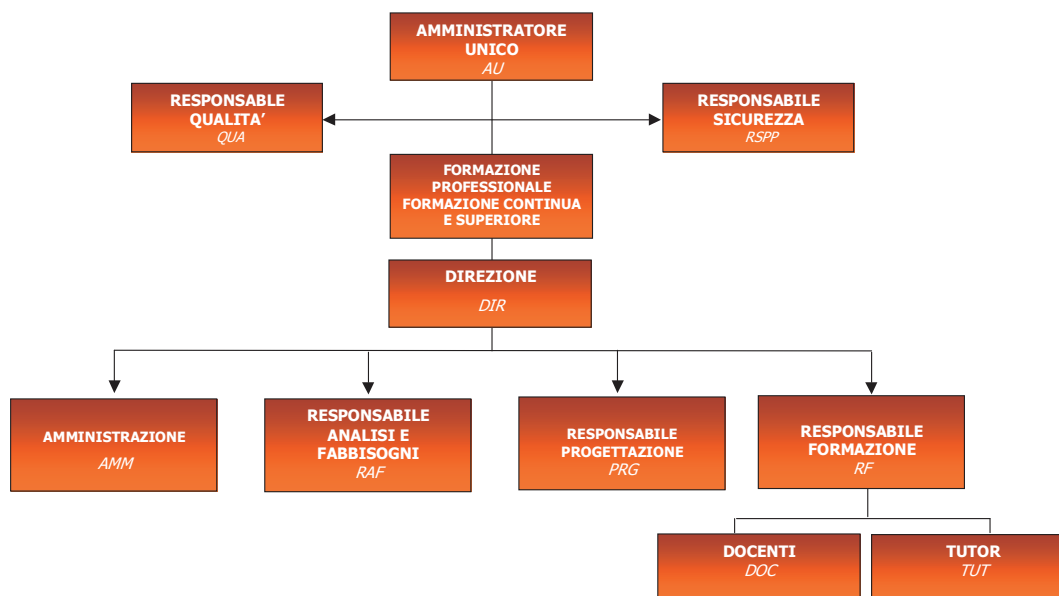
AMMINISTRATORE UNICO
AU

RESPONSABLE QUALITA'
QUA

RESPONSABILE SICUREZZA
RSPP

FORMAZIONE PROFESSIONALE FORMAZIONE CONTINUA E SUPERIORE

DIREZIONE
DIR

AMMINISTRAZIONE
AMM

RESPONSABILE ANALISI E FABBISOGNI
RAF

RESPONSABILE PROGETTAZIONE
PRG

RESPONSABILE FORMAZIONE
RF

DOCENTI
DOC

TUTOR
TUT